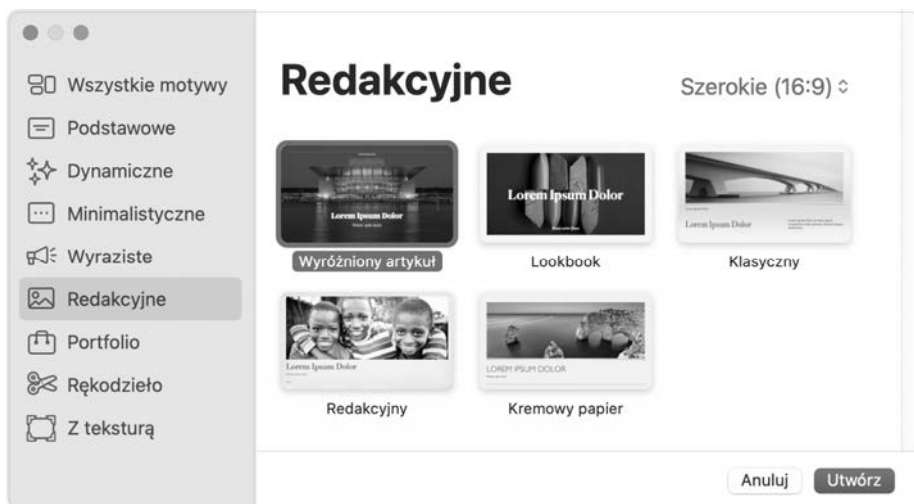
Wszystkie motywy
Podstawowe
Dynamiczne
Minimalistyczne
Wyraziste
Redakcyjne
Portfolio
Rękodzieło
Z teksturą

Redakcyjne

Szerokie (16:9)

Lorem Ipsum Dolor

Wyróżniony artykuł

Lorem Ipsum Dolor

Lookbook

Lorem Ipsum Dolor

Klasyczny

Lorem Ipsum Dolor

Redakcyjny

LOREM IPSUM DOLOR

Kremowy papier

Anuluj

Utwórz